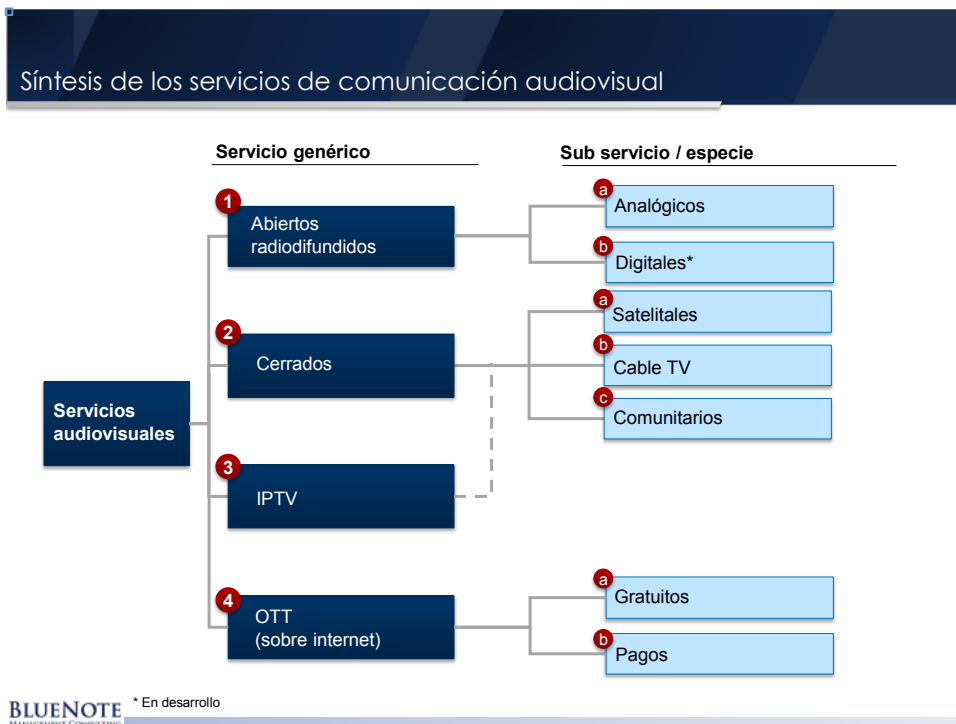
Síntesis de los servicios de comunicación audiovisual

Servicio genérico

Sub servicio / especie

Servicios audiovisuales

1 Abiertos radiodifundidos

a Analógicos

b Digitales*

2 Cerrados

a Satelitales

b Cable TV

c Comunitarios

3 IPTV

4 OTT (sobre internet)

a Gratuitos

b Pagos

BLUENOTE MANAGEMENT CONSULTING

* En desarrollo